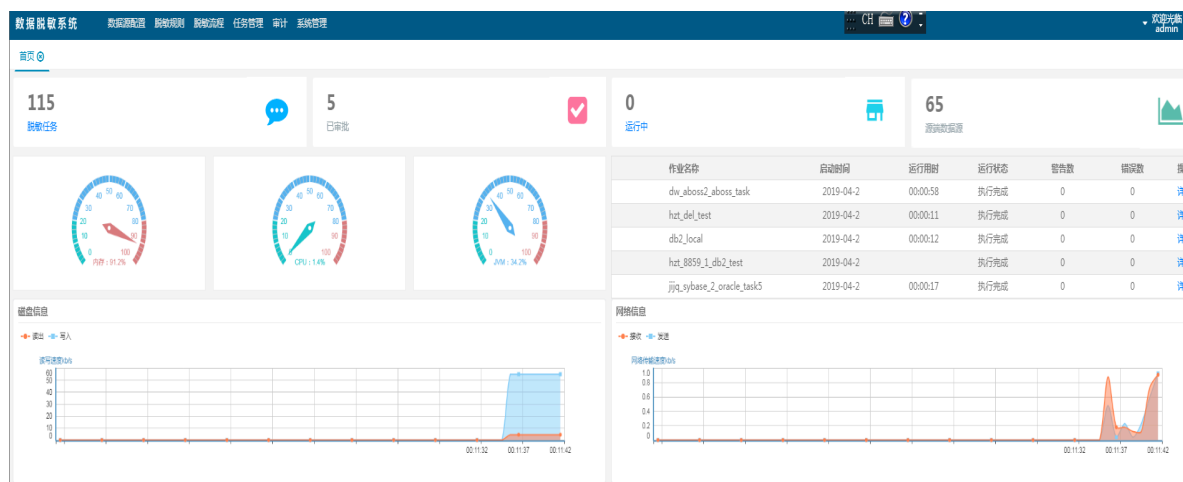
数据脱敏系统 数据源配置 脱敏规则 脱敏流程 任务管理 审计 系统管理

CH

欢迎光临 admin

首页

115
脱敏任务

5
已审批

0
运行中

65
源端数据源

0 10 20 30 40 50 60 70 80 90 100
内存：91.2%

0 10 20 30 40 50 60 70 80 90 100
CPU：1.4%

0 10 20 30 40 50 60 70 80 90 100
JVM：34.2%

| 作业名称 | 启动时间 | 运行用时 | 运行状态 | 警告数 | 错误数 | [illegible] |
|---|---|---|---|---|---|---|
| dw_aboss2_aboss_task | 2019-04-2 | 00:00:58 | 执行完成 | 0 | 0 | 详 |
| hzt_del_test | 2019-04-2 | 00:00:11 | 执行完成 | 0 | 0 | 详 |
| db2_local | 2019-04-2 | 00:00:12 | 执行完成 | 0 | 0 | 详 |
| hzt_8859_1_db2_test | 2019-04-2 | | 执行完成 | 0 | 0 | 详 |
| jijq_sybase_2_oracle_task5 | 2019-04-2 | 00:00:17 | 执行完成 | 0 | 0 | 详 |

磁盘信息

读出 写入

读写速度kb/s

60 50 40 30 20 10 0

00:11:32 00:11:37 00:11:42

网络信息

接收 发送

网络传输速度kb/s

1.0 0.8 0.6 0.4 0.2 0

00:11:32 00:11:37 00:11:42